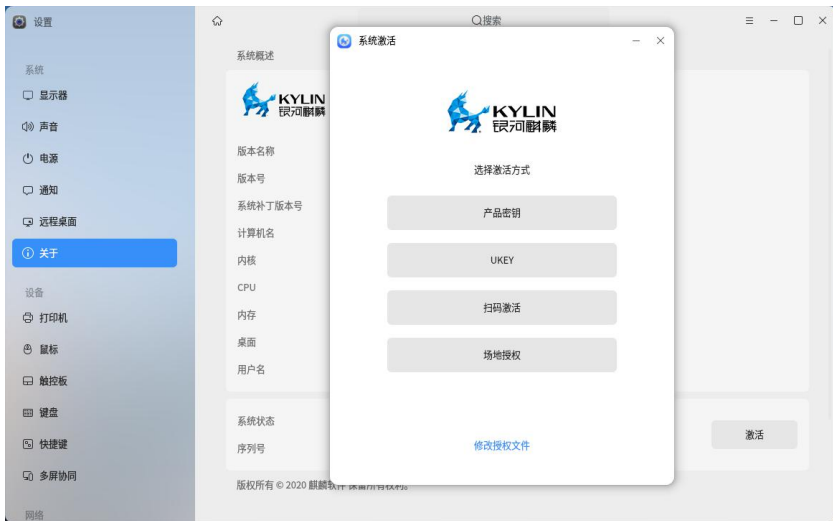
设置

系统
显示器
声音
电源
通知
远程桌面
关于

设备
打印机
鼠标
触控板
键盘
快捷键
多屏协同

网络

搜索

系统概述

KYLIN
银河麒麟

版本名称
版本号
系统补丁版本号
计算机名
内核
CPU
内存
桌面
用户名

系统状态
序列号

激活

版权所有 © 2020 麒麟软件 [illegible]

系统激活

KYLIN
银河麒麟

选择激活方式

产品密钥

UKEY

扫码激活

场地授权

修改授权文件